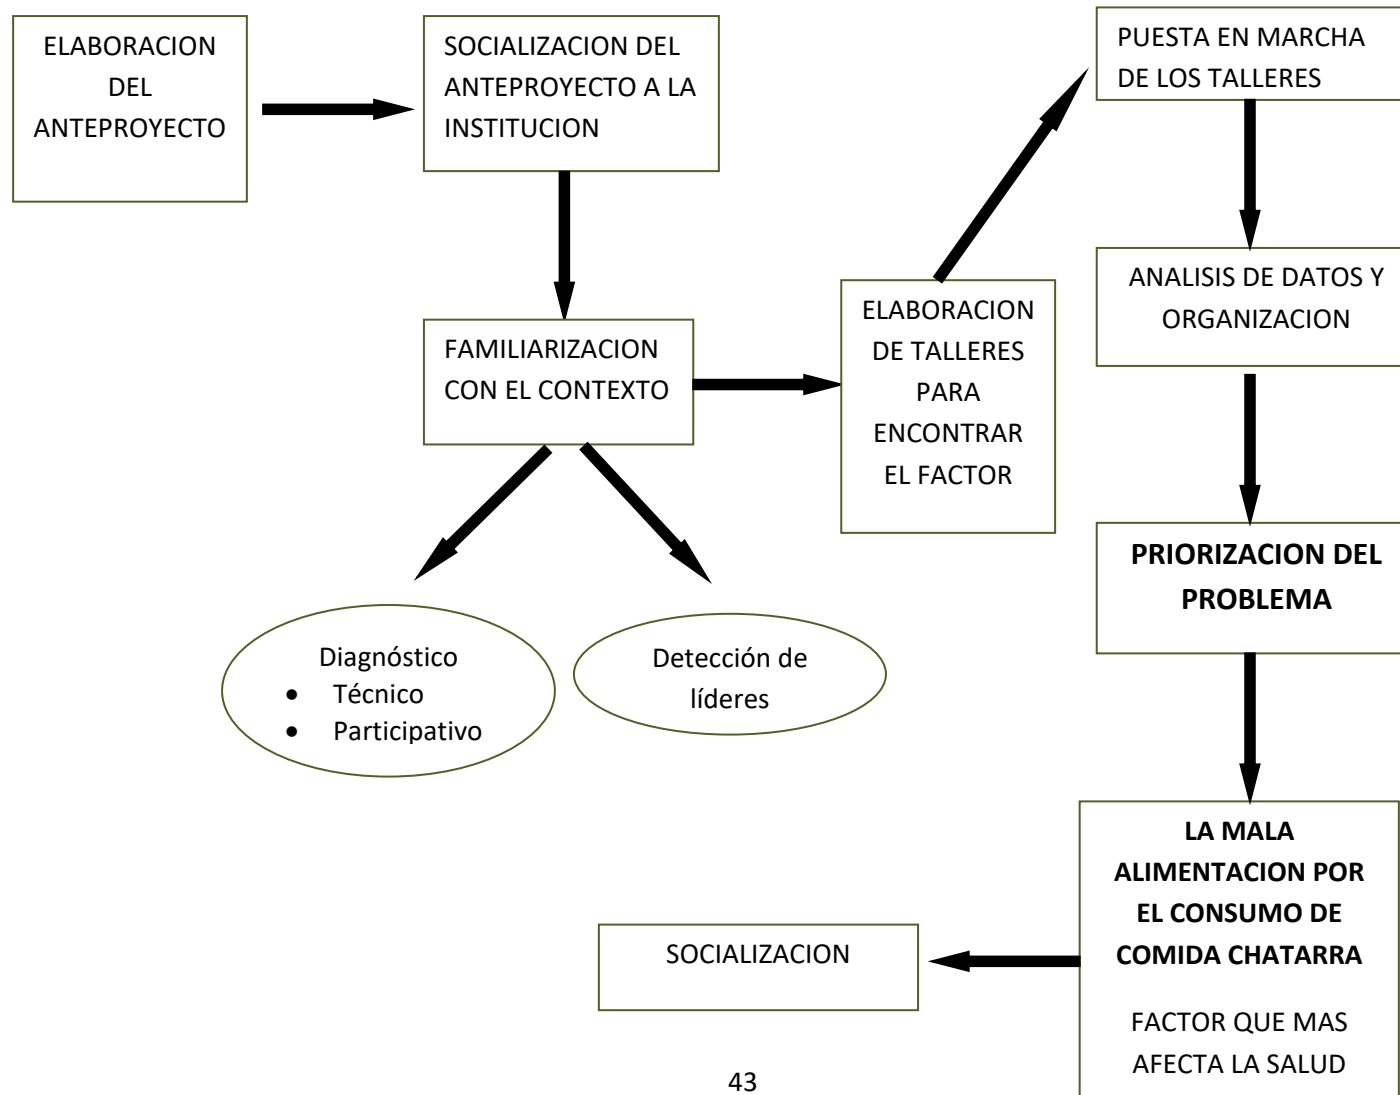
ELABORACION DEL ANTEPROYECTO

SOCIALIZACION DEL ANTEPROYECTO A LA INSTITUCION

FAMILIARIZACION CON EL CONTEXTO

Diagnóstico
- Técnico
- Participativo

Detección de líderes

ELABORACION DE TALLERES PARA ENCONTRAR EL FACTOR

PUESTA EN MARCHA DE LOS TALLERES

ANALISIS DE DATOS Y ORGANIZACION

**PRIORIZACION DEL PROBLEMA**

**LA MALA ALIMENTACION POR EL CONSUMO DE COMIDA CHATARRA**

FACTOR QUE MAS AFECTA LA SALUD

SOCIALIZACION

43